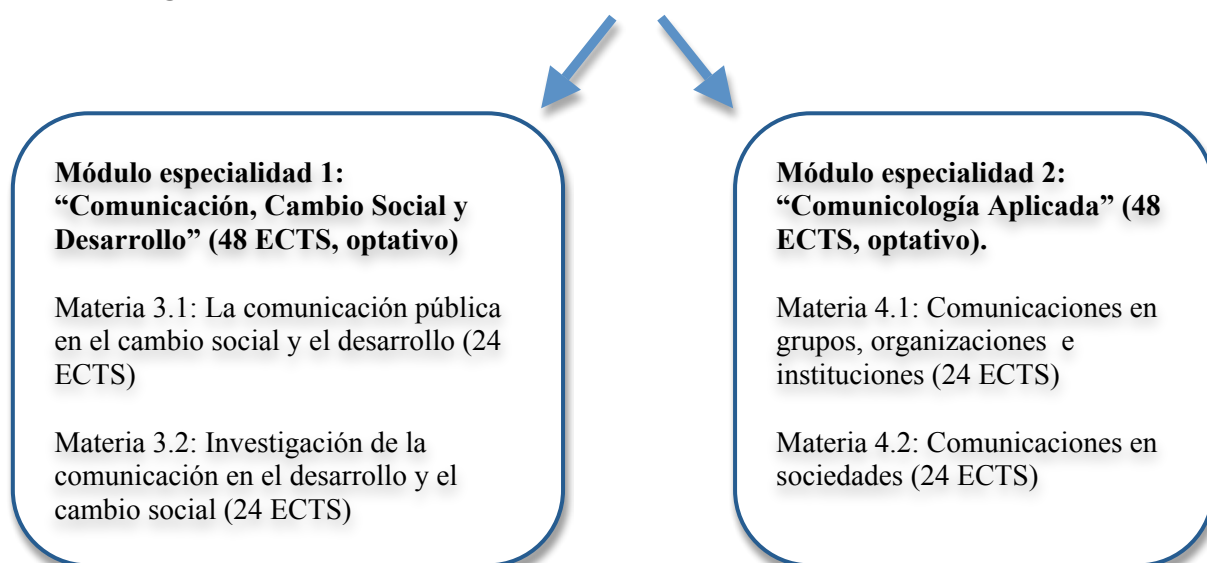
**Módulo especialidad 1: "Comunicación, Cambio Social y Desarrollo" (48 ECTS, optativo)**

Materia 3.1: La comunicación pública en el cambio social y el desarrollo (24 ECTS)

Materia 3.2: Investigación de la comunicación en el desarrollo y el cambio social (24 ECTS)

**Módulo especialidad 2: "Comunicología Aplicada" (48 ECTS, optativo).**

Materia 4.1: Comunicaciones en grupos, organizaciones e instituciones (24 ECTS)

Materia 4.2: Comunicaciones en sociedades (24 ECTS)